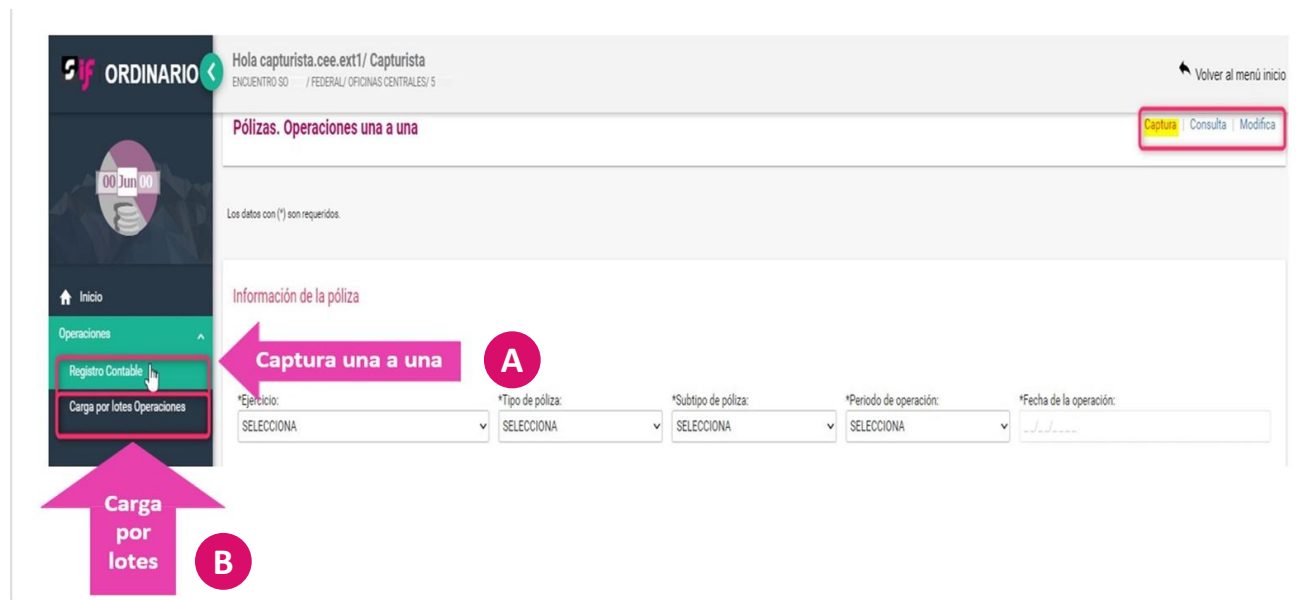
SIF ORDINARIO

Hola capturista.cee.ext1/ Capturista
ENCUENTRO SO / FEDERAL/ OFICINAS CENTRALES/ 5

Volver al menú inicio

Pólizas. Operaciones una a una

Captura | Consulta | Modifica

00 Jun 00

Los datos con (*) son requeridos.

Inicio

Operaciones

Registro Contable

Carga por lotes Operaciones

Información de la póliza

Captura una a una

A

*Ejercicio: SELECCIONA

*Tipo de póliza: SELECCIONA

*Subtipo de póliza: SELECCIONA

*Periodo de operación: SELECCIONA

*Fecha de la operación: __/__/____

Carga por lotes

B